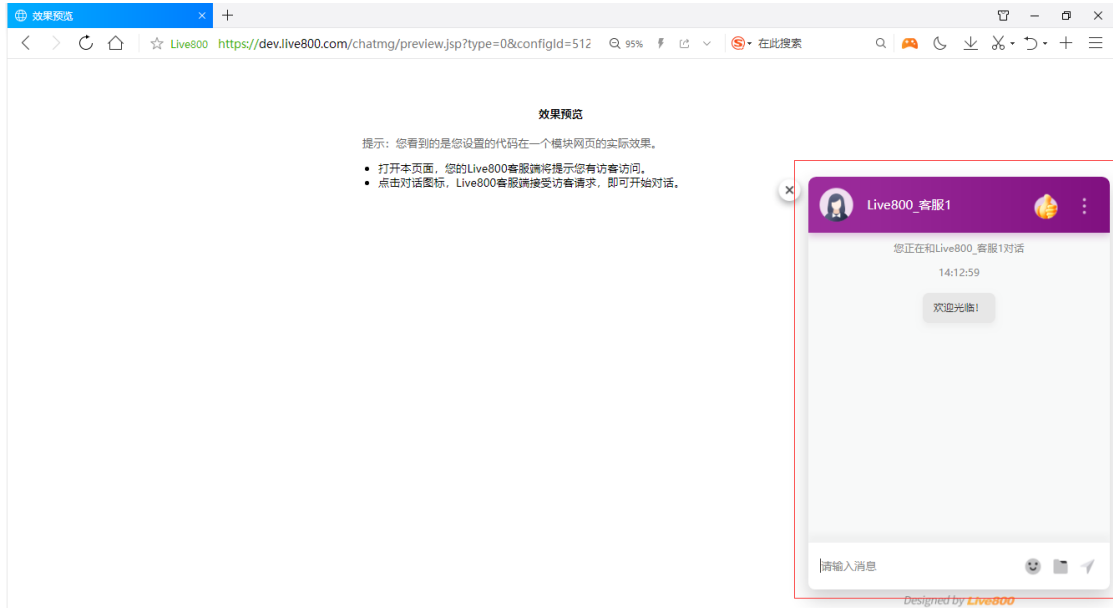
效果预览

Live800 https://dev.live800.com/chatmg/preview.jsp?type=0&configId=512 95% 在此搜索

效果预览

提示：您看到的是您设置的代码在一个模块网页的实际效果。

- 打开本页面，您的Live800客服端将提示您有访客访问。
- 点击对话图标，Live800客服端接受访客请求，即可开始对话。

Live800_客服1

您正在和Live800_客服1对话

14:12:59

欢迎光临!

请输入消息

Designed by Live800